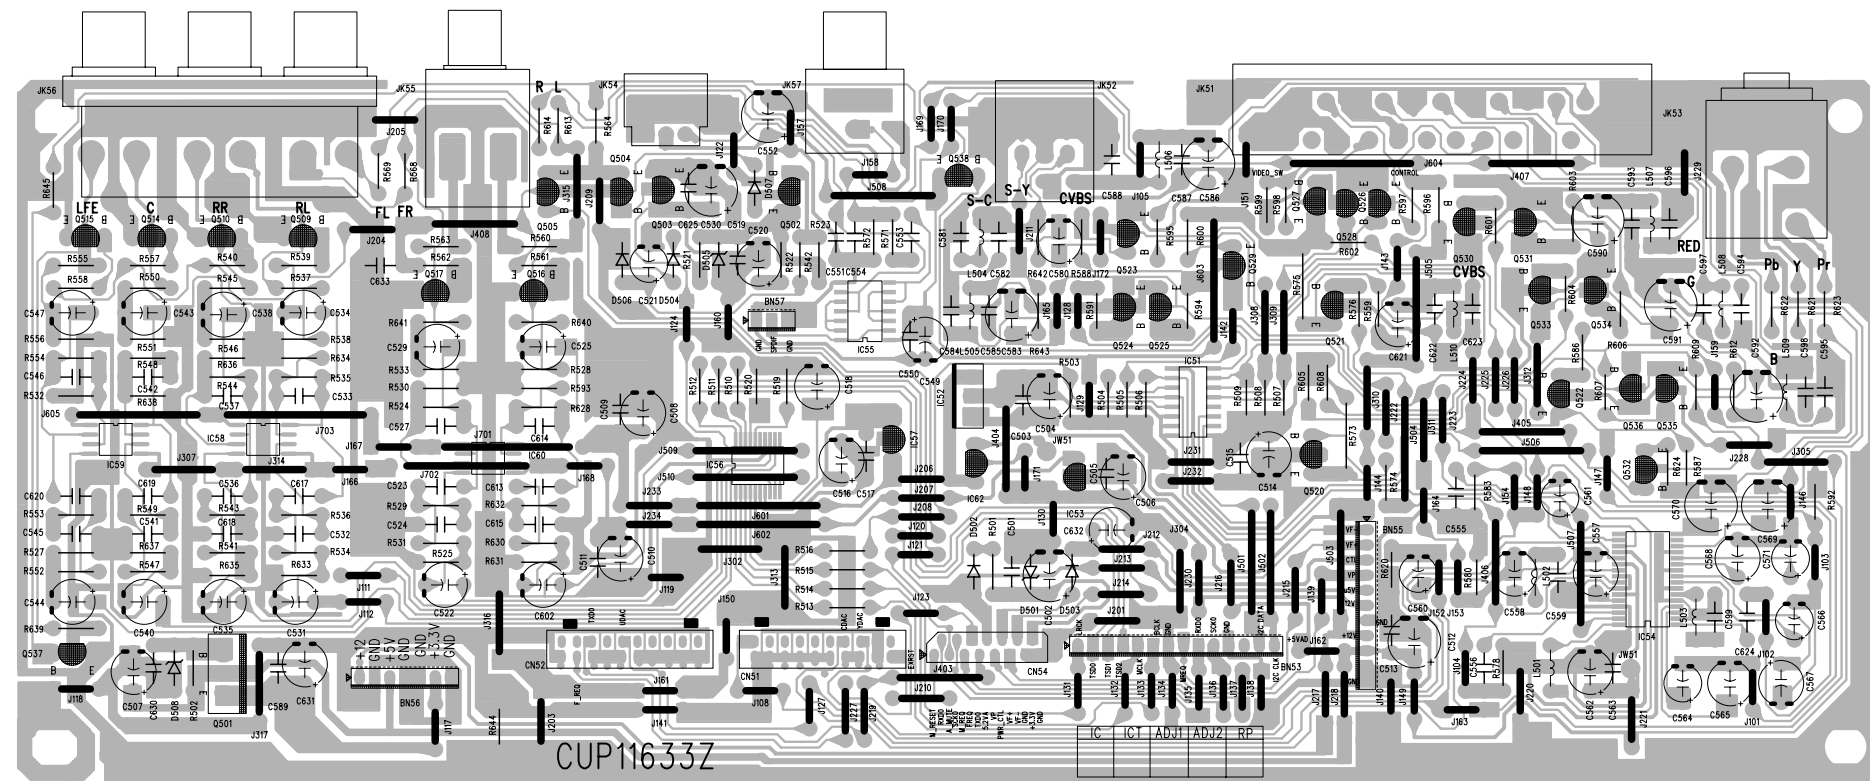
JK56 JK55 R L JK54 JK57 JK52 JK51 JK53

LFE C RR RL FL FR S-C S-Y CVBS RED CVBS Pb Y Pr G B

Q515 Q514 Q510 Q509 Q517 Q516 Q505 Q504 Q503 Q502 Q538 Q523 Q524 Q525 Q529 Q527 Q526 Q528 Q530 Q531 Q533 Q534 Q521 Q522 Q536 Q535 Q520 Q532 Q537 Q501

IC59 IC58 IC60 IC56 IC55 IC52 IC51 IC62 IC53 IC54

BN57 BN55 BN53 BN56 CN52 CN51 CN54

VIDEO_SW CONTROL

+12 GND +5V GND +3.3V GND

IC ICT ADJ1 ADJ2 RP

CUP11633Z